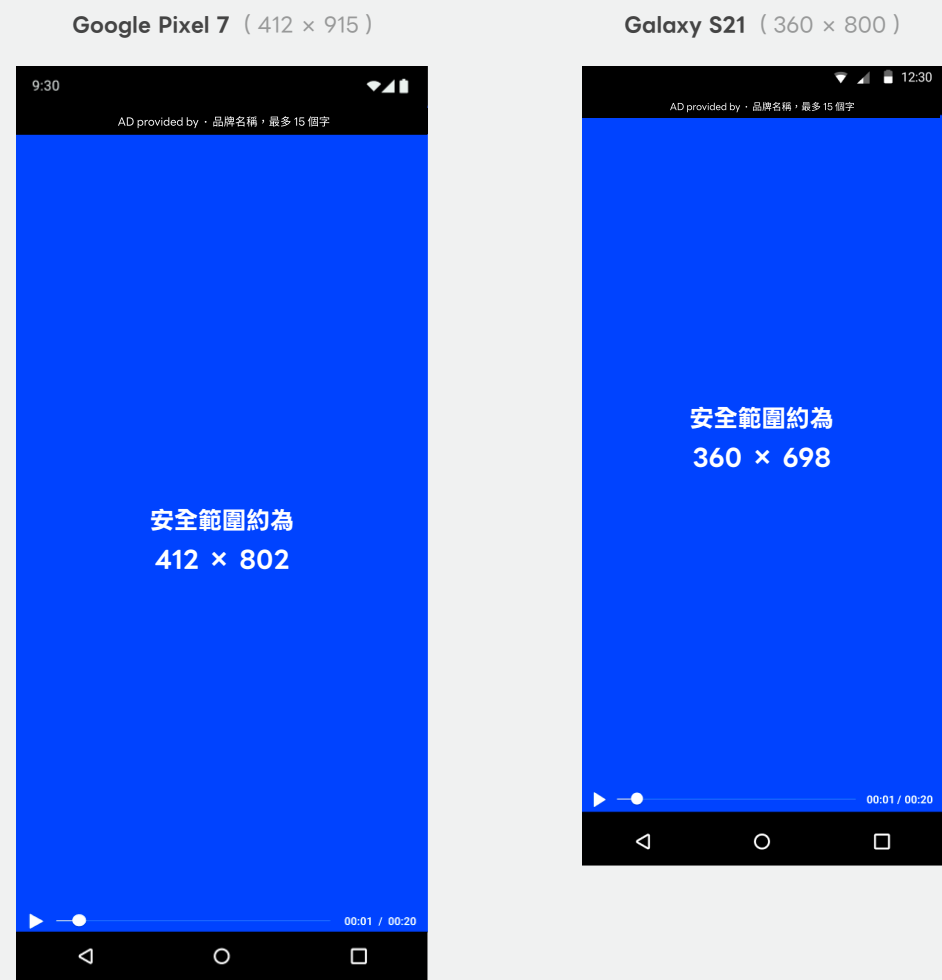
Google Pixel 7 ( 412 × 915 )

9:30

AD provided by · 品牌名稱，最多 15 個字

安全範圍約為
412 × 802

00:01 / 00:20

Galaxy S21 ( 360 × 800 )

12:30

AD provided by · 品牌名稱，最多 15 個字

安全範圍約為
360 × 698

00:01 / 00:20